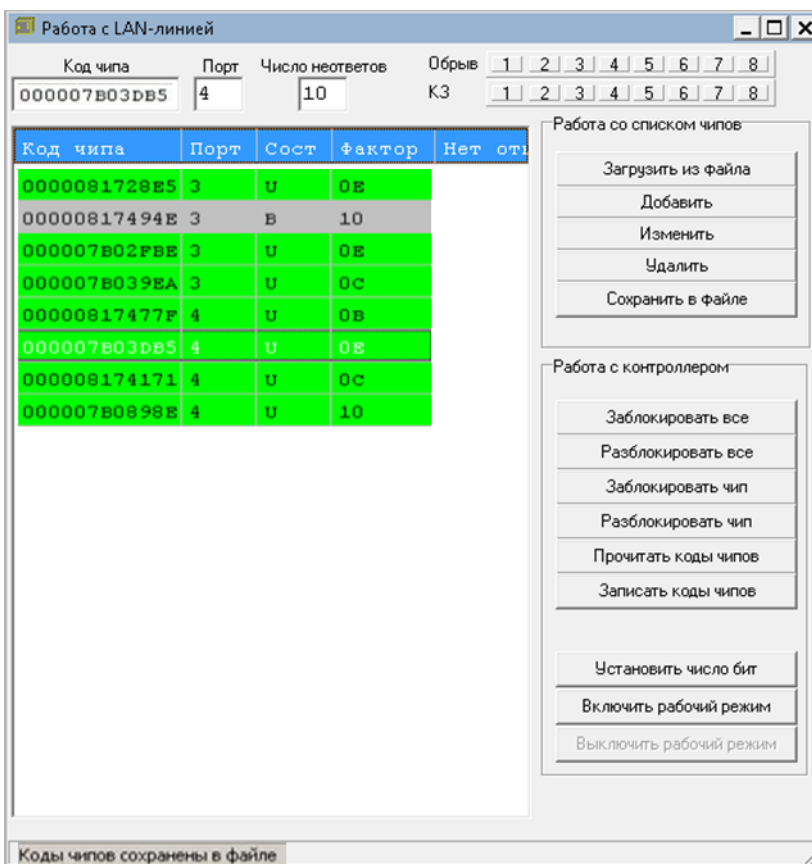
Работа с LAN-линией

Код чипа
000007B03DB5
Порт
4
Число неответов
10
Обрыв 1 2 3 4 5 6 7 8
КЗ 1 2 3 4 5 6 7 8

| Код чипа | Порт | Сост | Фактор | Нет от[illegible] |
|---|---|---|---|---|
| 000081728E5 | 3 | U | 0E | |
| 00000817494E | 3 | B | 10 | |
| 000007B02FBE | 3 | U | 0E | |
| 000007B039EA | 3 | U | 0C | |
| 00000817477F | 4 | U | 0B | |
| 000007B03DB5 | 4 | U | 0E | |
| 000008174171 | 4 | U | 0C | |
| 000007B0898E | 4 | U | 10 | |

Работа со списком чипов
Загрузить из файла
Добавить
Изменить
Удалить
Сохранить в файле

Работа с контроллером
Заблокировать все
Разблокировать все
Заблокировать чип
Разблокировать чип
Прочитать коды чипов
Записать коды чипов

Установить число бит
Включить рабочий режим
Выключить рабочий режим

Коды чипов сохранены в файле